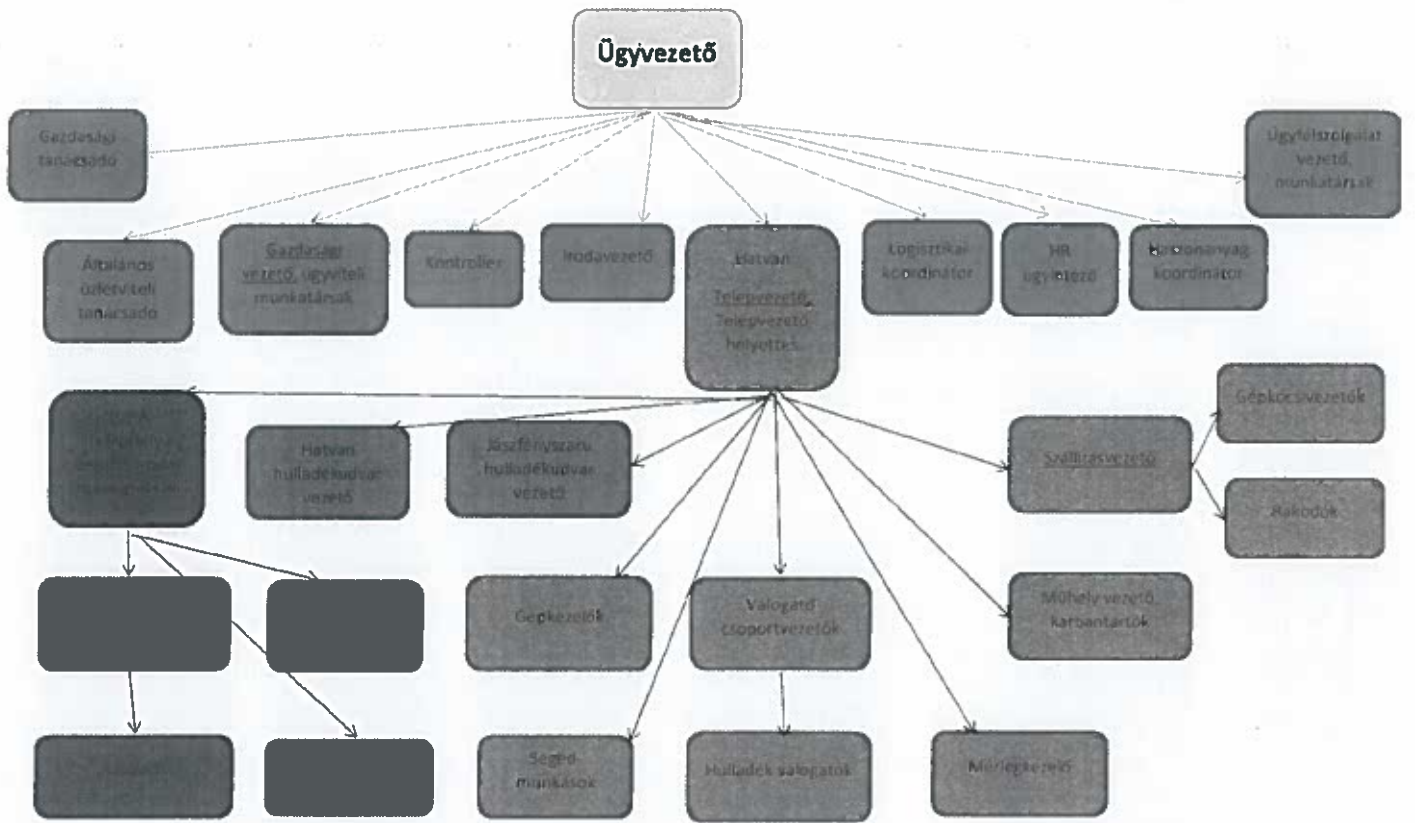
Ügyvezető

Gazdasági tanácsadó

Ügyfélszolgálat vezető, munkatársak

Általános üzletviteli tanácsadó

Gazdasági vezető, ügyviteli munkatársak

Kontroller

Irodavezető

Hatvan Telepvezető, Telepvezető helyettes

Logisztikai koordinátor

HR ügyintéző

Másodnyersanyag koordinátor

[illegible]

Hatvan hulladékudvar vezető

Jászfényszaru hulladékudvar vezető

Szállításvezető

Gépkocsivezetők

Rakodók

Gépkezelők

Válogató csoportvezetők

Műhely vezető, karbantartók

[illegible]

Segéd-munkások

Hulladék válogatók

Mérlegkezelő